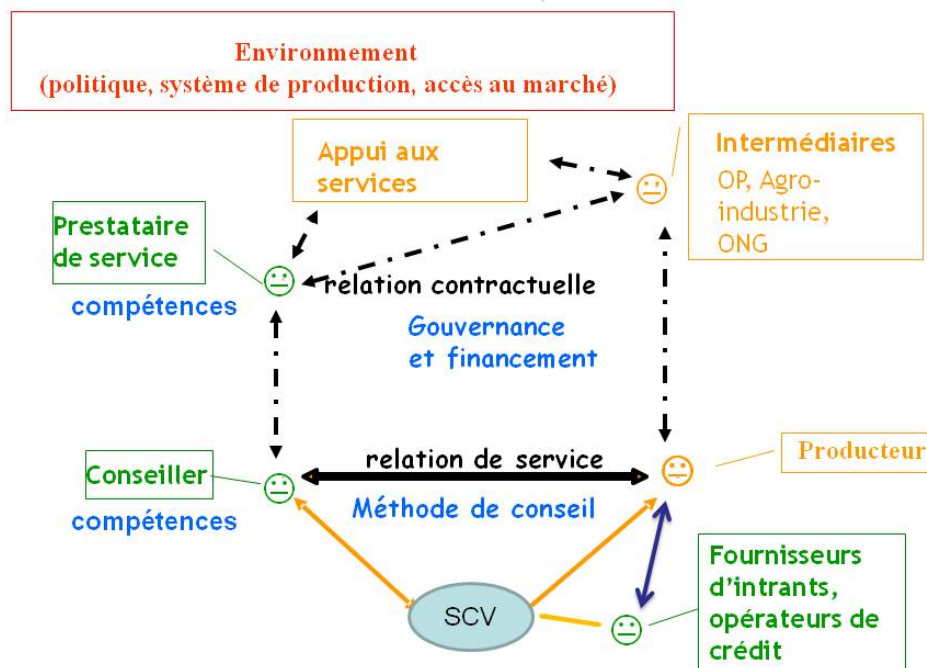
Environnement
(politique, système de production, accès au marché)

Appui aux services

Intermédiaires
OP, Agro-industrie, ONG

Prestataire de service

compétences

relation contractuelle

Gouvernance et financement

Conseiller

compétences

relation de service

Méthode de conseil

Producteur

SCV

Fournisseurs d'intrants, opérateurs de crédit